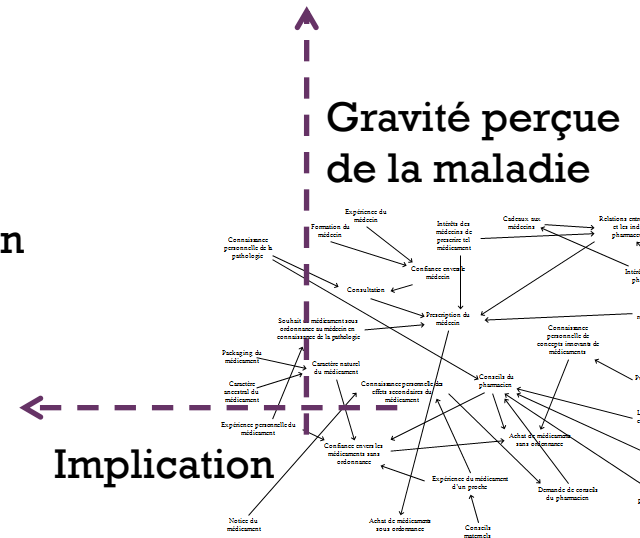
Gravité perçue de la maladie

n

Implication

Expérience du médecin

Formation du médecin

Intérêts des médecins de prescrire tel médicament

Cadeaux aux médecins

Relations entre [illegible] et les ind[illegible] pharmac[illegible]

Connaissance personnelle de la pathologie

Confiance envers le médecin

Consultation

Inté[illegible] ph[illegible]

Prescription du médecin

Souhait de médicaments sous ordonnance au médecin en connaissance de la pathologie

Connaissance personnelle de concepts innovants de médicaments

Packaging du médicament

Caractère naturel du médicament

Caractère ancestral du médicament

Connaissance personnelle des effets secondaires du médicament

Conseils du pharmacien

Expérience personnelle du médicament

Achat de médicaments sans ordonnance

Confiance envers les médicaments sans ordonnance

Expérience du médicament d'un proche

Demande de conseils du pharmacien

Notice du médicament

Achat de médicaments sous ordonnance

Conseils maternels